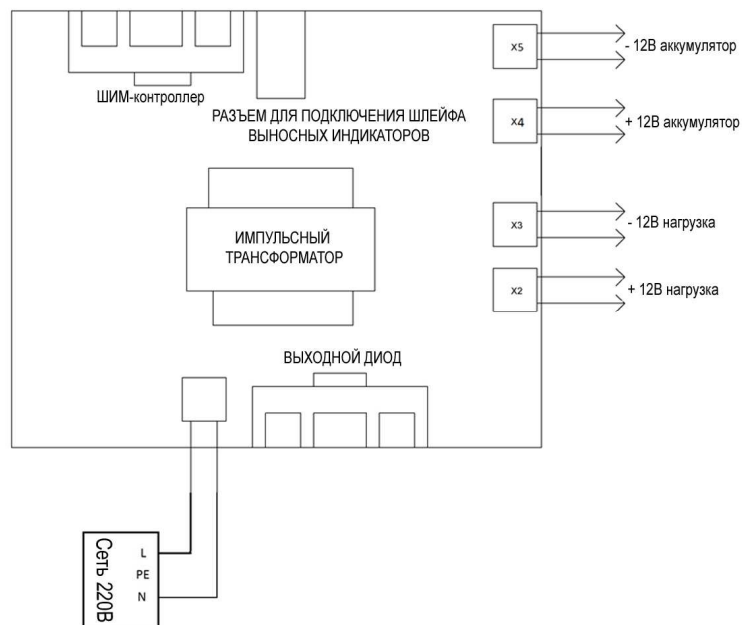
ШИМ-контроллер

РАЗЪЕМ ДЛЯ ПОДКЛЮЧЕНИЯ ШЛЕЙФА ВЫНОСНЫХ ИНДИКАТОРОВ

x5

- 12В аккумулятор

x4

+ 12В аккумулятор

ИМПУЛЬСНЫЙ ТРАНСФОРМАТОР

x3

- 12В нагрузка

x2

+ 12В нагрузка

ВЫХОДНОЙ ДИОД

Сеть 220В

L

PE

N